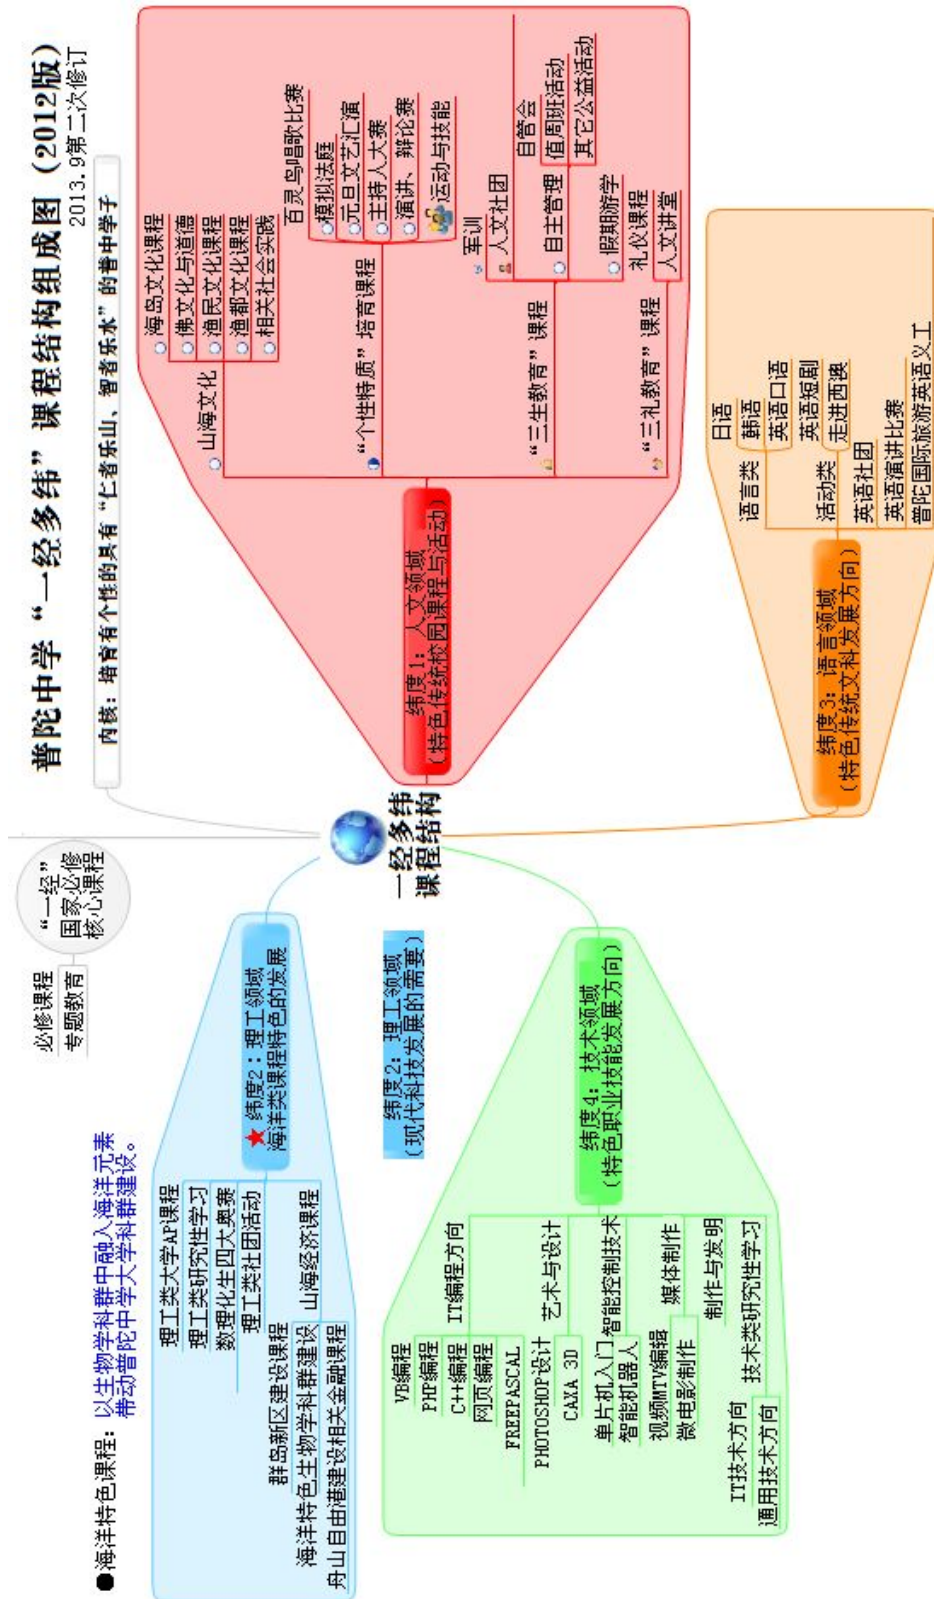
普陀中学“一经多纬”课程结构组成图（2012版）
2013.9第二次修订
内核：培育有个性的具有“仁者乐山，智者乐水”的普中学子

一经多纬课程结构

纬度1：人文领域（特色传统校园课程与活动）
山海文化
海岛文化课程
佛文化与道德
渔民文化课程
渔都文化课程
相关社会实践
“个性特质”培育课程
模拟法庭
元旦文艺汇演
主持人大赛
演讲、辩论赛
百灵鸟唱歌比赛
活动与技能
“三生教育”课程
军训
人文社团
自主管理
自管会
值周班活动
其它公益活动
“三礼教育”课程
假期游学
礼仪课程
人文讲堂

纬度3：语言领域（特色传统文科发展方向）
语言类
日语
韩语
英语口语
活动类
英语短剧
走进西澳
英语社团
英语演讲比赛
普陀国际旅游英语义工

“一经”国家必修核心课程
必修课程
专题教育

纬度2：理工领域（现代科技发展的需要）

纬度2：理工领域 海洋类课程特色的发展
理工类大学AP课程
理工类研究性学习
数理化生四大奥赛
理工类社团活动
群岛新区建设课程
海洋特色生物学科群建设
舟山自由港建设相关金融课程
山海经济课程

●海洋特色课程：以生物学科群中融入海洋元素带动普陀中学大学科群建设。

纬度4：技术领域（特色职业技能发展方向）
IT编程方向
VB编程
PHP编程
C++编程
网页编程
FREEPASCAL
艺术与设计
PHOTOSHOP设计
CAXA 3D
智能控制技术
单片机入门
智能机器人
媒体制作
视频MTV编辑
微电影制作
制作与发明
技术类研究性学习
IT技术方向
通用技术方向